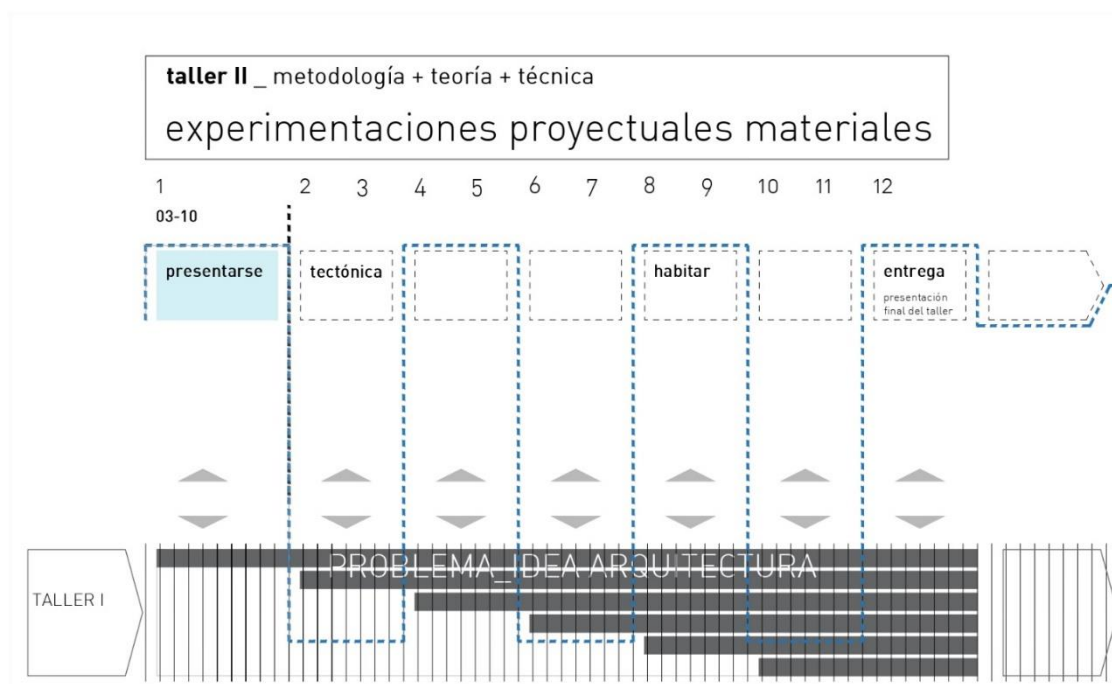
**taller II** _ metodología + teoría + técnica

experimentaciones proyectuales materiales

1 2 3 4 5 6 7 8 9 10 11 12

03-10

presentarse

tectónica

habitar

entrega

presentación final del taller

PROBLEMA_IDEA ARQUITECTURA

TALLER I